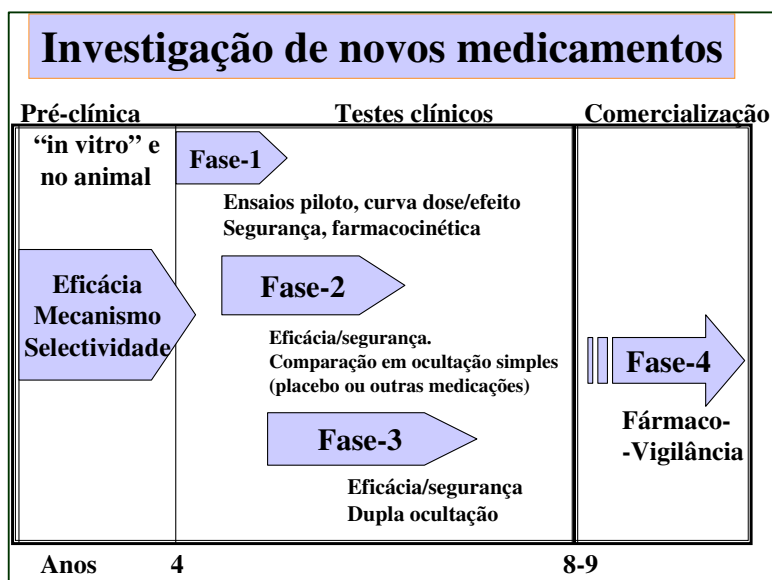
Investigação de novos medicamentos

Pré-clínica

Testes clínicos

Comercialização

"in vitro" e no animal

Eficácia Mecanismo Selectividade

Fase-1

Ensaios piloto, curva dose/efeito
Segurança, farmacocinética

Fase-2

Eficácia/segurança.
Comparação em ocultação simples (placebo ou outras medicações)

Fase-3

Eficácia/segurança
Dupla ocultação

Fase-4

Fármaco-
-Vigilância

Anos 4 8-9